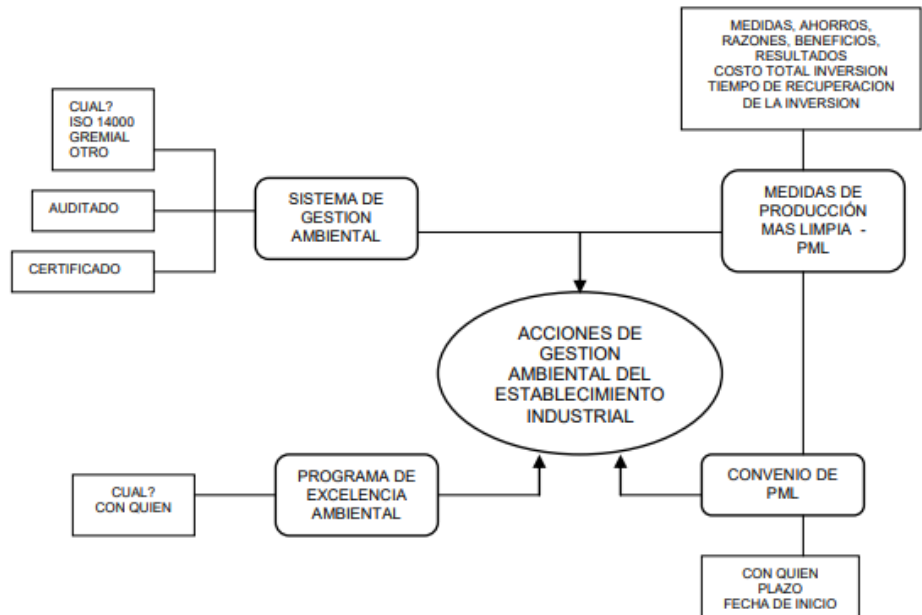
MEDIDAS, AHORROS, RAZONES, BENEFICIOS, RESULTADOS
COSTO TOTAL INVERSION
TIEMPO DE RECUPERACION DE LA INVERSION

CUAL?
ISO 14000
GREMIAL
OTRO

AUDITADO

CERTIFICADO

SISTEMA DE GESTION AMBIENTAL

MEDIDAS DE PRODUCCIÓN MAS LIMPIA - PML

ACCIONES DE GESTION AMBIENTAL DEL ESTABLECIMIENTO INDUSTRIAL

CUAL?
CON QUIEN

PROGRAMA DE EXCELENCIA AMBIENTAL

CONVENIO DE PML

CON QUIEN
PLAZO
FECHA DE INICIO